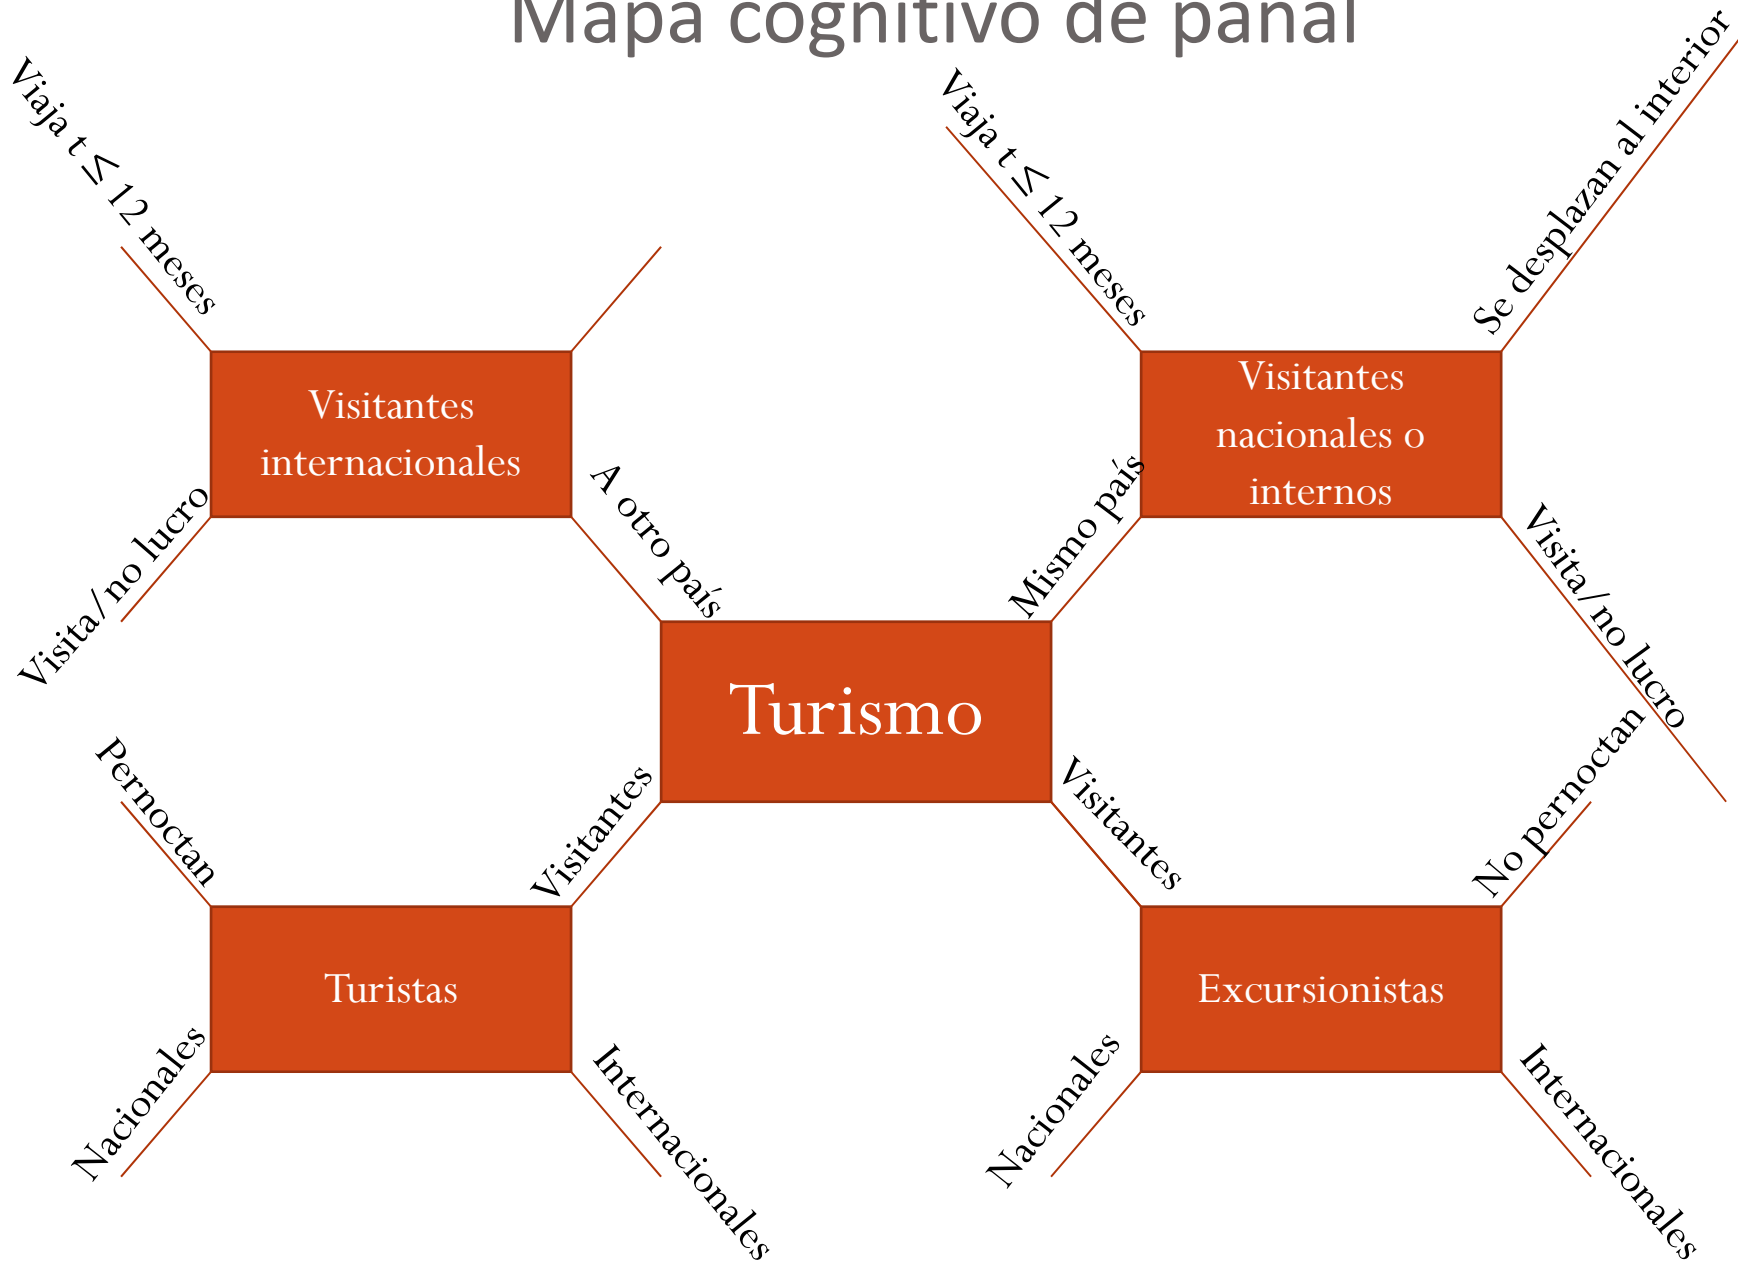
Mapa cognitivo de panal

Viaja $t \leq 12$ meses

Visitantes internacionales

Visita/no lucro

A otro país

Viaja $t \leq 12$ meses

Se desplazan al interior

Visitantes nacionales o internos

Mismo país

Visita/no lucro

Turismo

Visitantes

Visitantes

Pernoctan

Turistas

Nacionales

Internacionales

No pernoctan

Excursionistas

Nacionales

Internacionales